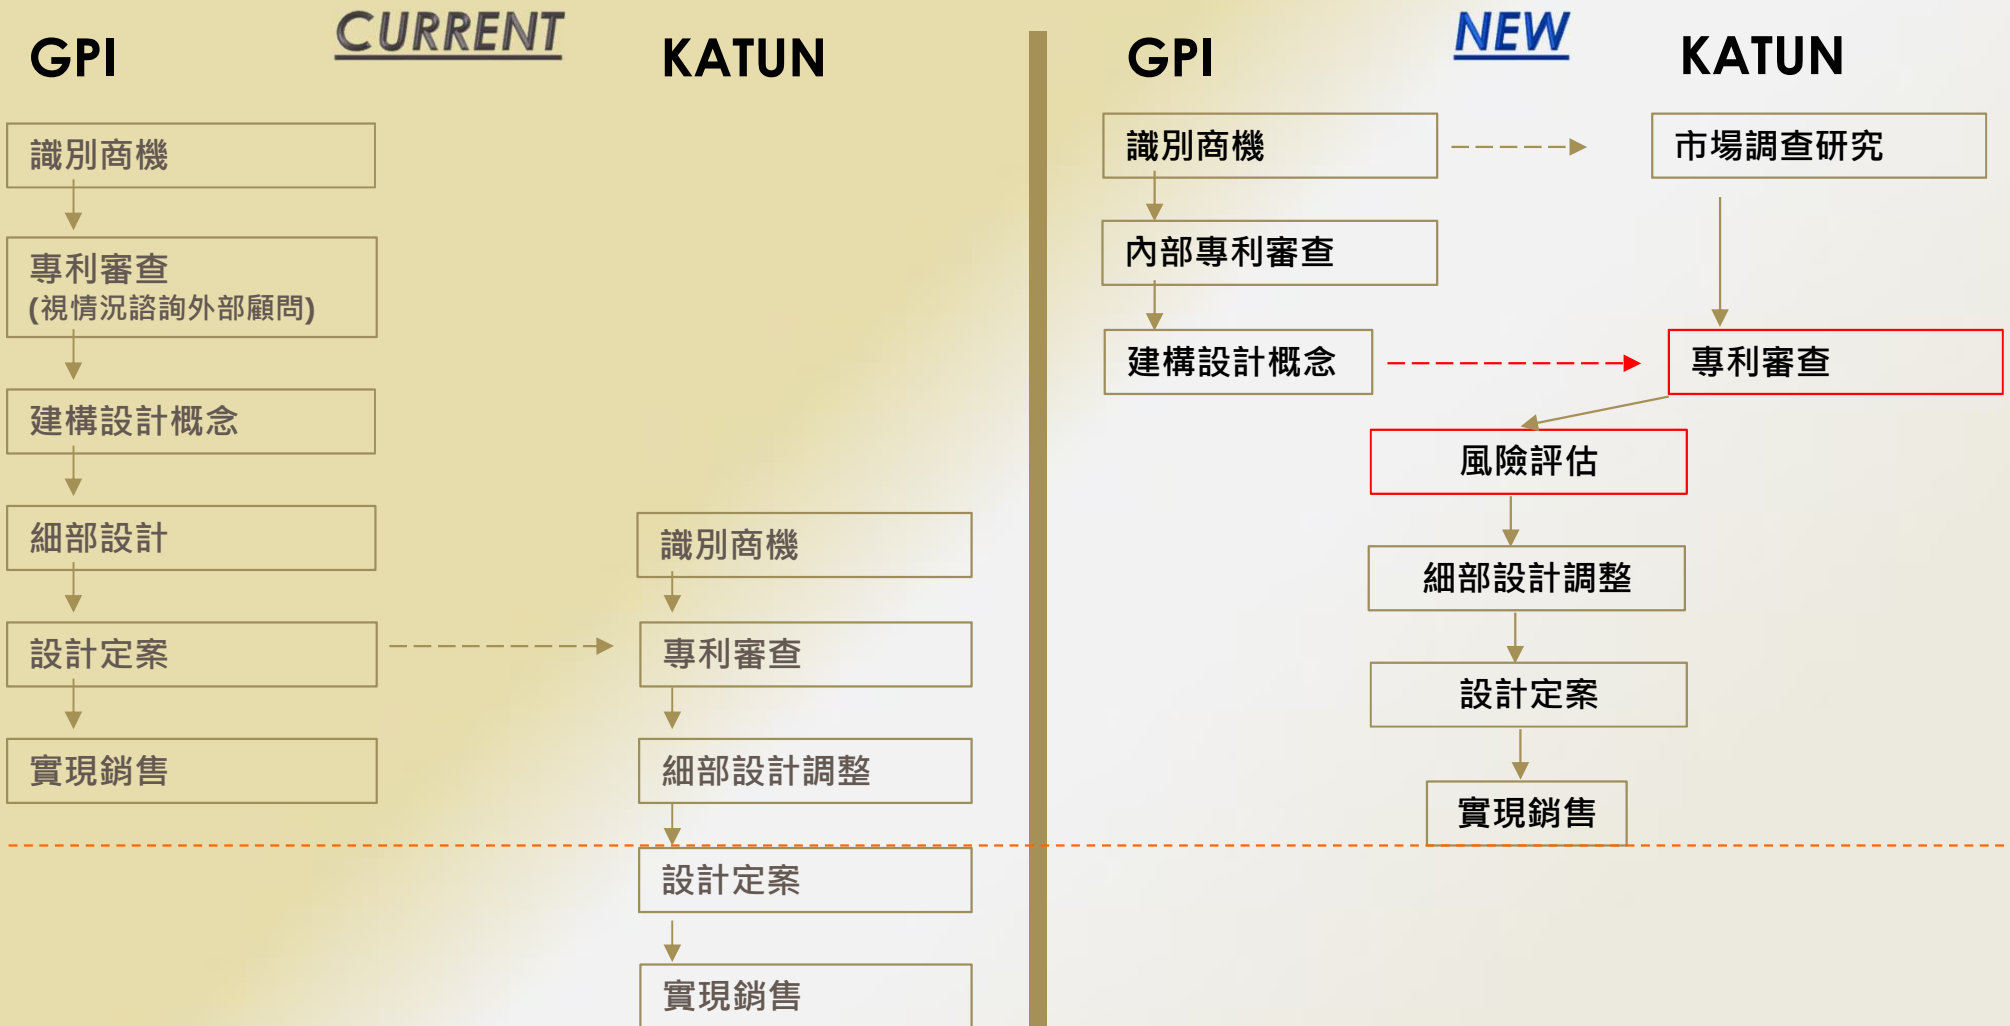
GPI

CURRENT

KATUN

識別商機

專利審查
(視情況諮詢外部顧問)

建構設計概念

細部設計

設計定案

實現銷售

識別商機

專利審查

細部設計調整

設計定案

實現銷售

GPI

NEW

KATUN

識別商機

市場調查研究

內部專利審查

建構設計概念

專利審查

風險評估

細部設計調整

設計定案

實現銷售